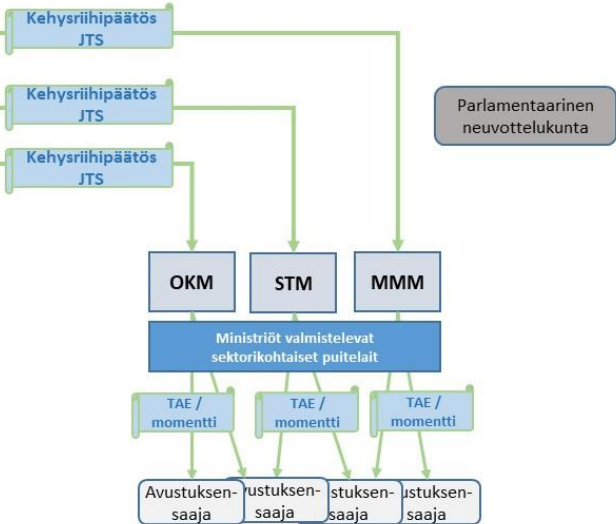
Kehysriihipäätös JTS

Kehysriihipäätös JTS

Kehysriihipäätös JTS

Parlamentaarinen neuvottelukunta

OKM

STM

MMM

Ministriöt valmistelevat sektorikohtaiset puitelait

TAE / momentti

TAE / momentti

TAE / momentti

Avustuksensaaja

vustuksensaaja

stuksensaaja

ustuksensaaja